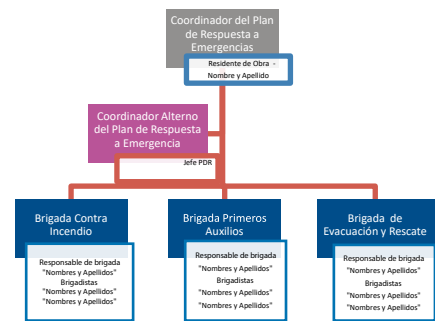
Coordinador del Plan de Respuesta a Emergencias

Residente de Obra
Nombre y Apellido

Coordinador Alterno del Plan de Respuesta a Emergencia

Jefe PDR

Brigada Contra Incendio

Responsable de brigada
"Nombres y Apellidos"
Brigadistas
"Nombres y Apellidos"
"Nombres y Apellidos"

Brigada Primeros Auxilios

Responsable de brigada
"Nombres y Apellidos"
Brigadistas
"Nombres y Apellidos"
"Nombres y Apellidos"

Brigada de Evacuación y Rescate

Responsable de brigada
"Nombres y Apellidos"
Brigadistas
"Nombres y Apellidos"
"Nombres y Apellidos"